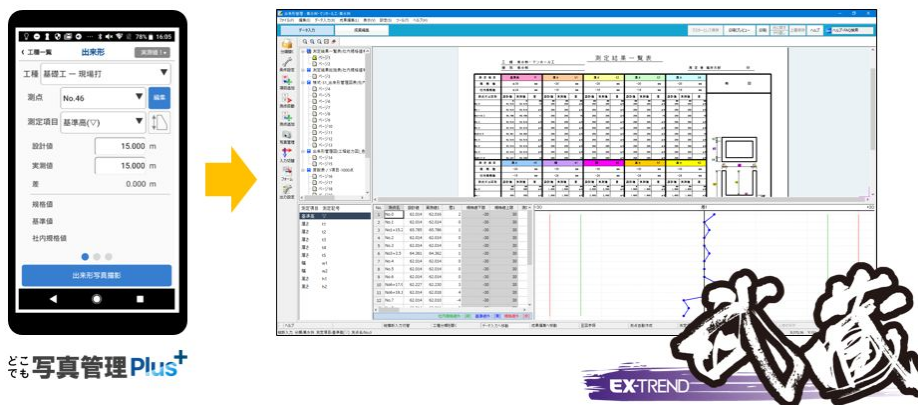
16:05

‹ 工種一覧　出来形　実測値 ▸

工種　基礎工 ー 現場打

測点　No.46　編集

測定項目　基準高(▽)

設計値　15.000 m

実測値　15.000 m

差　0.000 m

規格値

基準値

社内規格値

出来形写真撮影

どこでも写真管理Plus+

測定結果一覧表

武蔵

EX-TREND